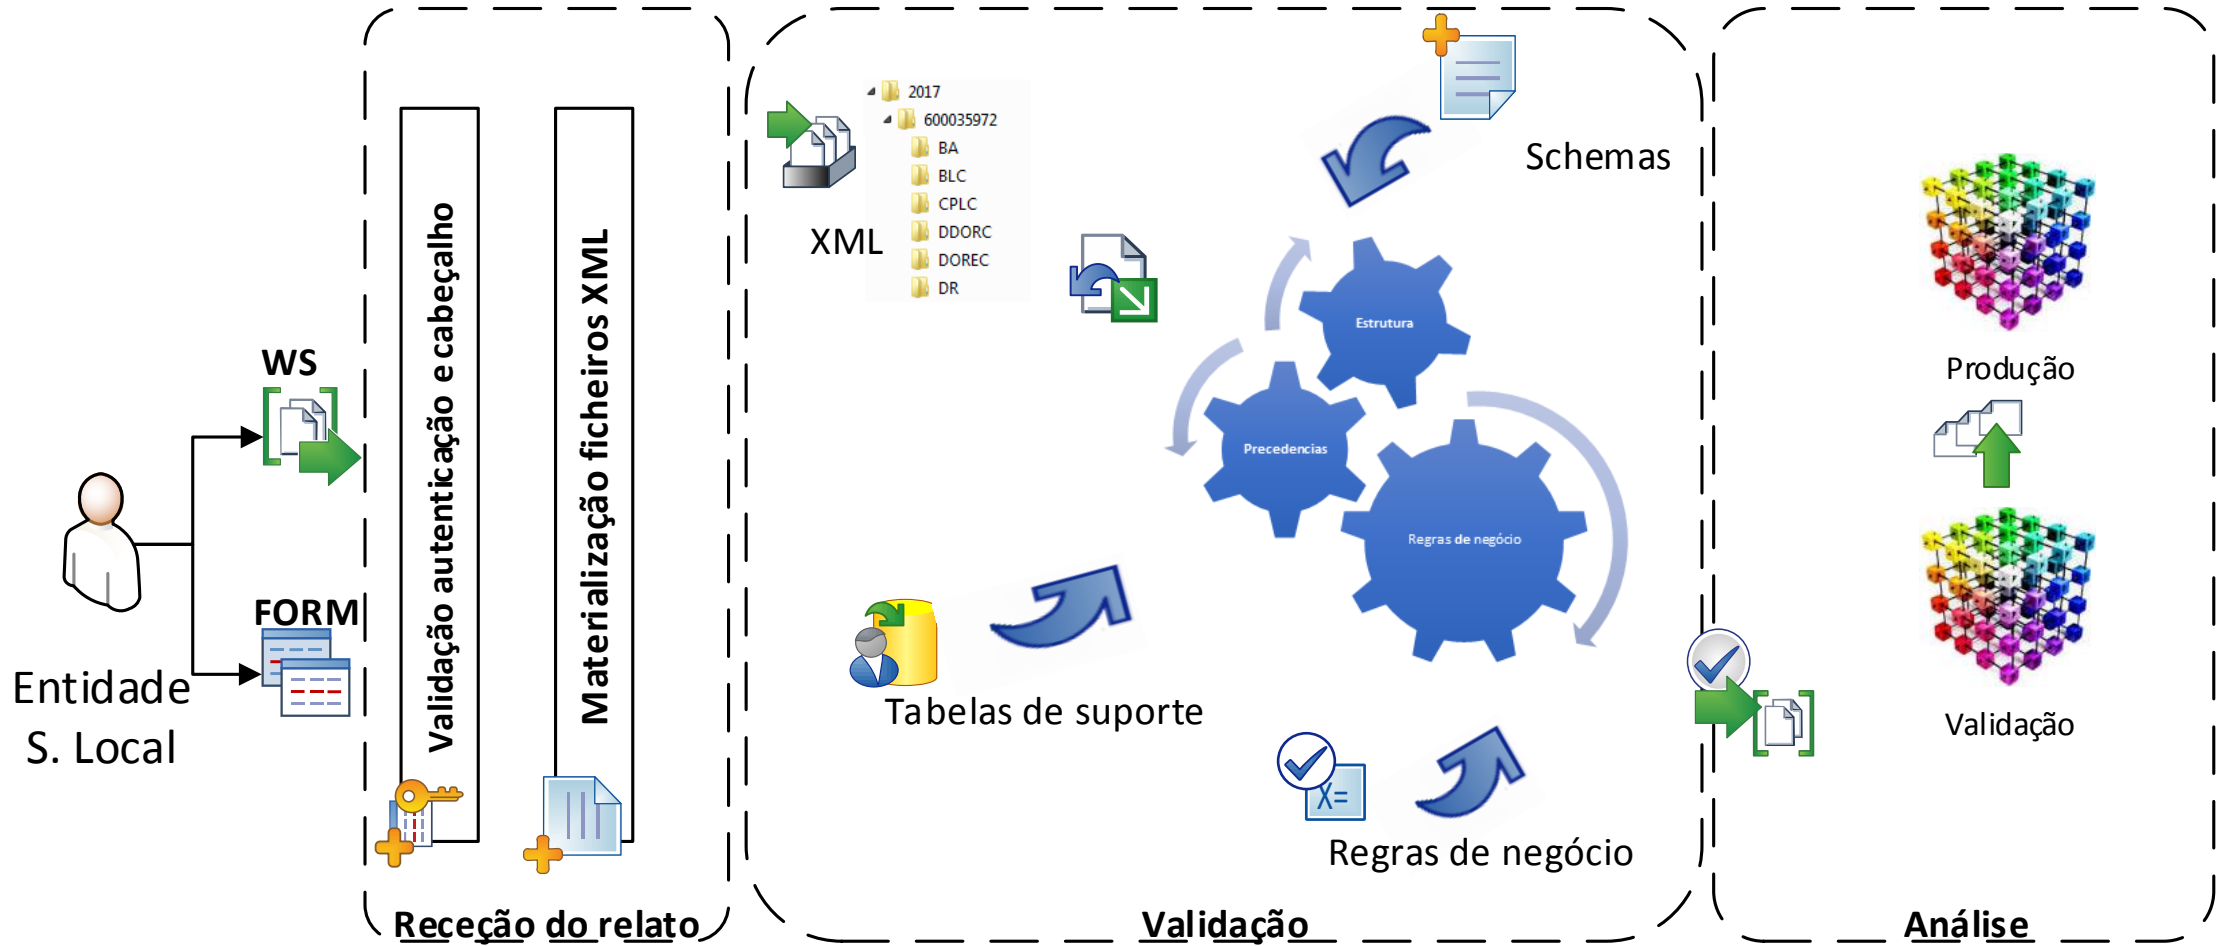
WS

FORM

Entidade
S. Local

Validação autenticação e cabeçalho

Materialização ficheiros XML

Receção do relato

XML

2017
600035972
BA
BLC
CPLC
DDORC
DOREC
DR

Schemas

Estrutura

Precedencias

Regras de negócio

Tabelas de suporte

Regras de negócio

Validação

Produção

Validação

Análise